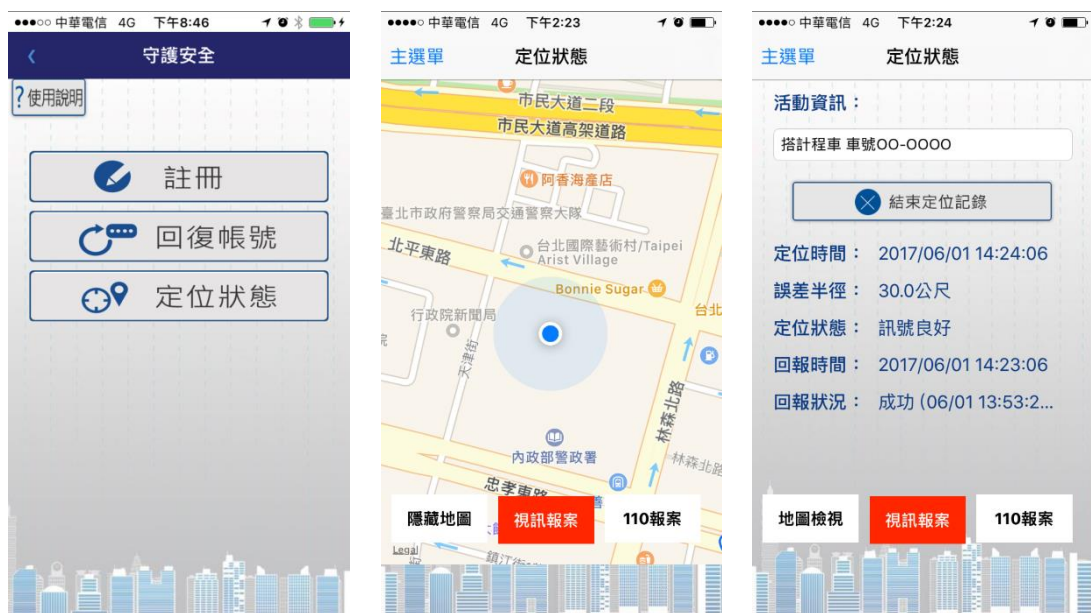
●●●○○ 中華電信 4G 下午8:46

守護安全

?使用說明

註冊

回復帳號

定位狀態

●●●●○ 中華電信 4G 下午2:23

主選單 定位狀態

市民大道二段

市民大道高架道路

阿香海產店

臺北市政府警察局交通警察大隊

北平東路

台北國際藝術村/Taipei Arist Village

Bonnie Sugar

台北

行政院新聞局

天津街

林森北路

內政部警政署

林森北路

忠孝東路

鎮江街

Legal

隱藏地圖 視訊報案 110報案

●●●●○ 中華電信 4G 下午2:24

主選單 定位狀態

活動資訊：

搭計程車 車號OO-OOOO

結束定位記錄

定位時間： 2017/06/01 14:24:06

誤差半徑： 30.0公尺

定位狀態： 訊號良好

回報時間： 2017/06/01 14:23:06

回報狀況： 成功 (06/01 13:53:2...

地圖檢視 視訊報案 110報案